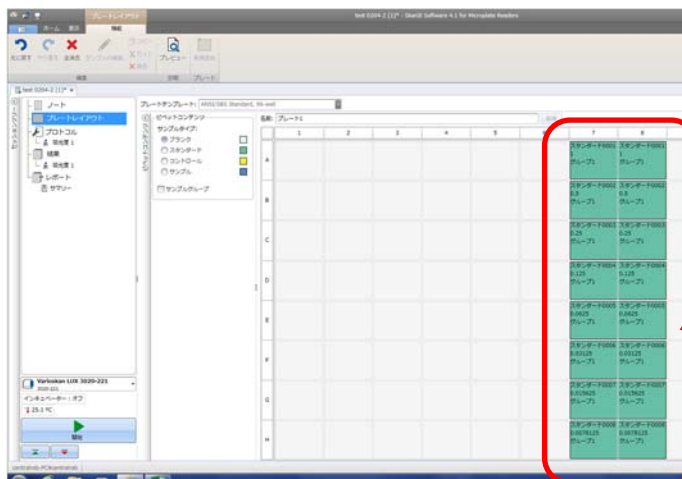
プレートレイアウト

ホーム 表示 機能

test 0204-2 (1)* - SkanIt Software 4.1 for Microplate Readers

元に戻す やり直す 全消去 プレビュー

test 0204-2 (1)*

ノート
プレートレイアウト
プロトコル
吸光度 1
結果
吸光度 1
レポート
サマリー

プレートテンプレート: ANSI/SBS Standard, 96-well

ピペットコンテンツ
サンプルタイプ:
ブランク
スタンダード
コントロール
サンプル
サンプルグループ

名称: プレート1

| | 1 | 2 | 3 | 4 | 5 | 6 | 7 | 8 |
|---|---|---|---|---|---|---|---|---|
| A | | | | | | | スタンダードF001 1 グループ1 | スタンダードF001 1 グループ1 |
| B | | | | | | | スタンダードF002 0.5 グループ1 | スタンダードF002 0.5 グループ1 |
| C | | | | | | | スタンダードF003 0.25 グループ1 | スタンダードF003 0.25 グループ1 |
| D | | | | | | | スタンダードF004 0.125 グループ1 | スタンダードF004 0.125 グループ1 |
| E | | | | | | | スタンダードF005 0.0625 グループ1 | スタンダードF005 0.0625 グループ1 |
| F | | | | | | | スタンダードF006 0.03125 グループ1 | スタンダードF006 0.03125 グループ1 |
| G | | | | | | | スタンダードF007 0.015625 グループ1 | スタンダードF007 0.015625 グループ1 |
| H | | | | | | | スタンダードF008 0.0078125 グループ1 | スタンダードF008 0.0078125 グループ1 |

Varioskan LUX 3020-221
インキュベーター : オフ
25.1 °C
開始